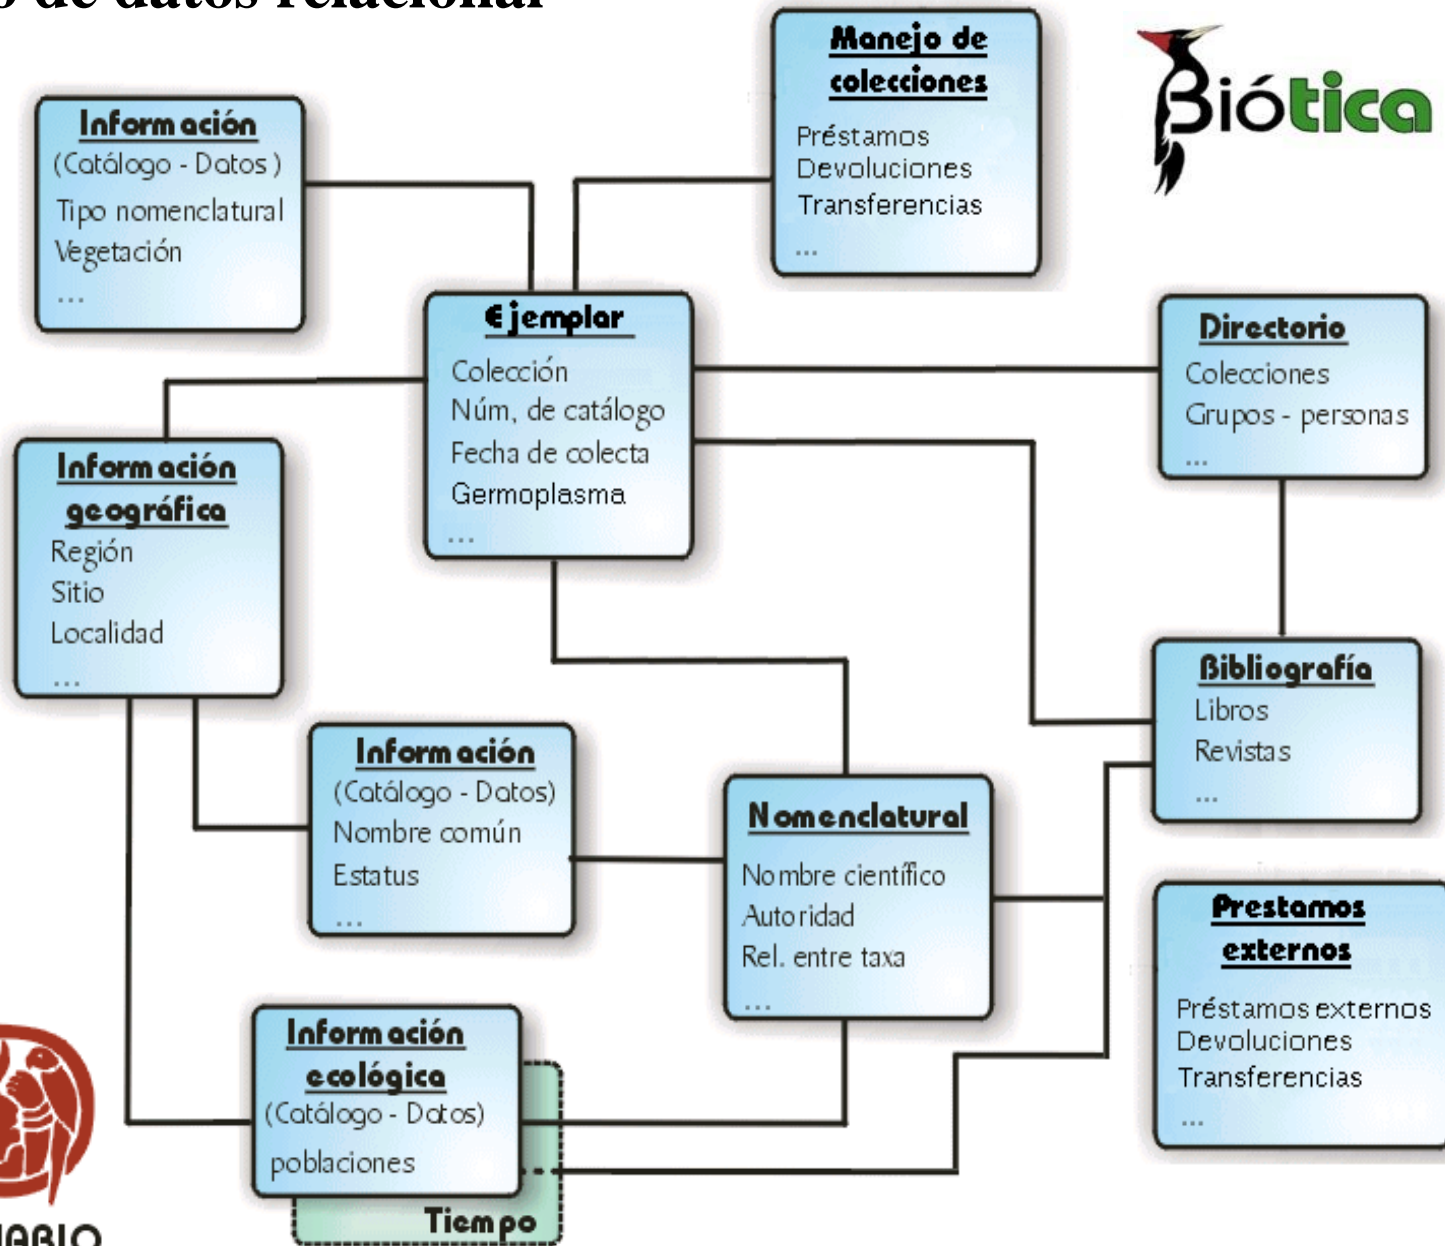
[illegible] de datos relacional

Manejo de colecciones
Préstamos
Devoluciones
Transferencias
...

Biótica

Información
(Catálogo - Datos)
Tipo nomenclatural
Vegetación
...

Ejemplar
Colección
Núm. de catálogo
Fecha de colecta
Germoplasma
...

Directorio
Colecciones
Grupos - personas
...

Información geográfica
Región
Sitio
Localidad
...

Bibliografía
Libros
Revistas
...

Información
(Catálogo - Datos)
Nombre común
Estatus
...

Nomenclatural
Nombre científico
Autoridad
Rel. entre taxa
...

Prestamos externos
Préstamos externos
Devoluciones
Transferencias
...

Información ecológica
(Catálogo - Datos)
poblaciones

Tiempo

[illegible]ABIO